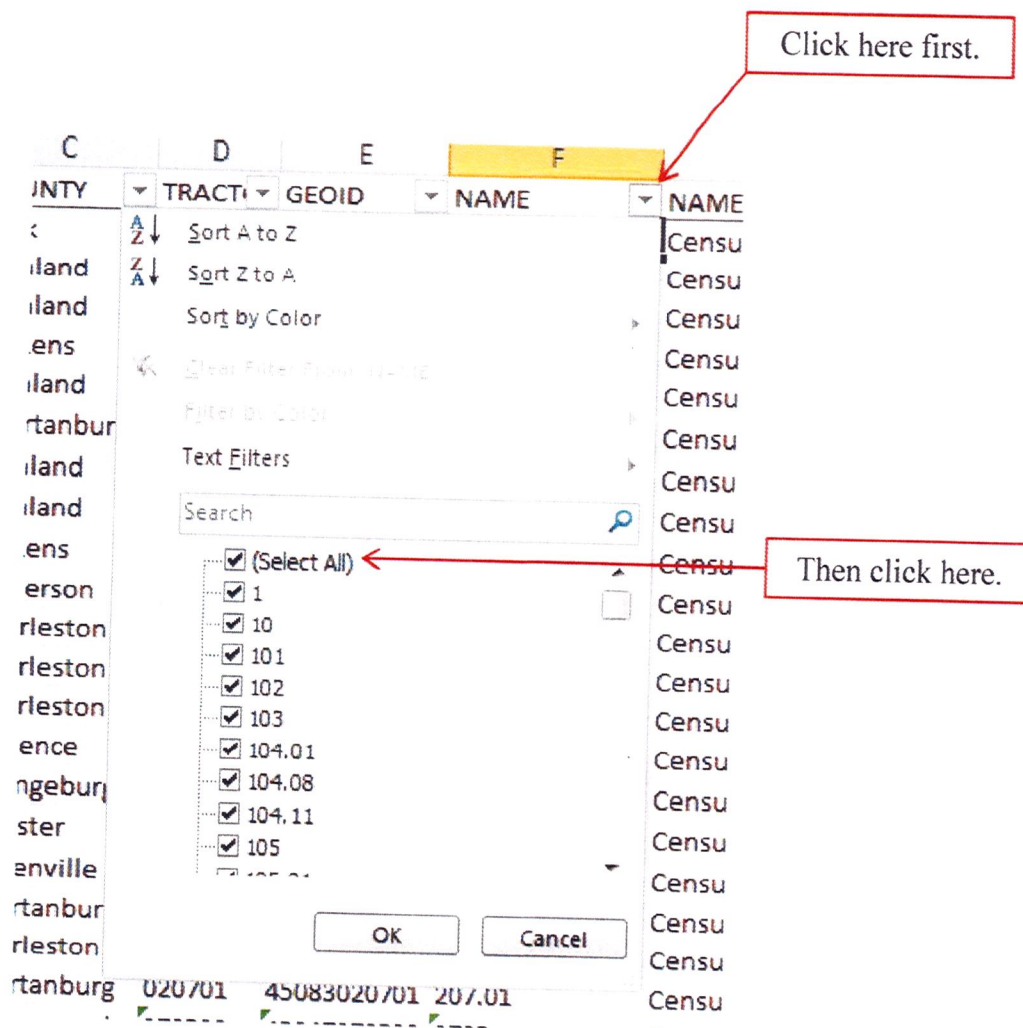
Click here first.

| C | D | E | F | |
|---|---|---|---|---|
| JNTY | TRACT | GEOID | NAME | NAME |

Sort A to Z
Sort Z to A
Sort by Color
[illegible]
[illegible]
Text Filters
Search
(Select All)
1
10
101
102
103
104.01
104.08
104.11
105
OK
Cancel

Then click here.

‹
iland
iland
ens
iland
rtanbur
iland
iland
ens
erson
rleston
rleston
rleston
ence
ngebur
ster
enville
rtanbur
rleston
rtanburg 020701 45083020701 207.01

Censu
Censu
Censu
Censu
Censu
Censu
Censu
Censu
Censu
Censu
Censu
Censu
Censu
Censu
Censu
Censu
Censu
Censu
Censu
Censu